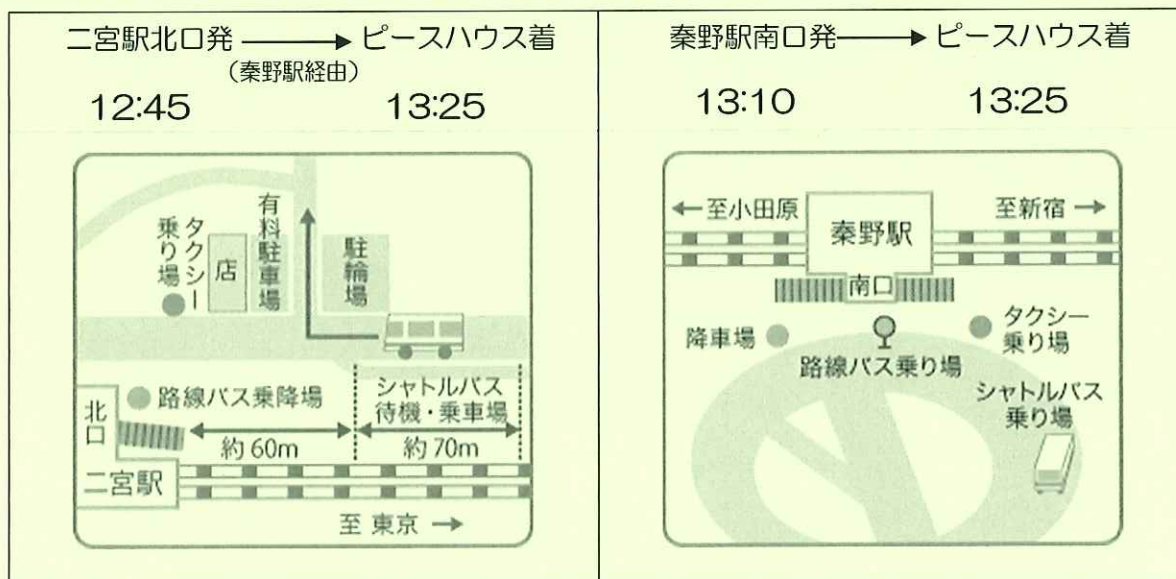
二宮駅北口発 → ピースハウス着
（秦野駅経由）

12:45 13:25

有料駐車場

タクシー乗り場

店

駐輪場

路線バス乗降場

シャトルバス待機・乗車場

北口

約 60m

約 70m

二宮駅

至 東京 →

秦野駅南口発 → ピースハウス着

13:10 13:25

← 至小田原

秦野駅

至新宿 →

南口

降車場

タクシー乗り場

路線バス乗り場

シャトルバス乗り場